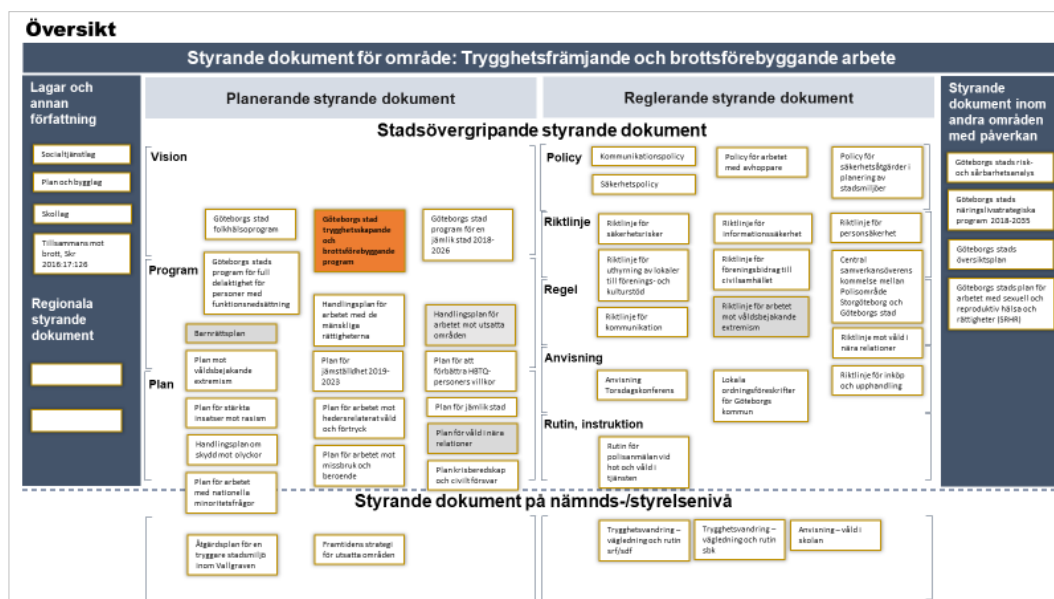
Översikt

Styrande dokument för område: Trygghetsfrämjande och brottsförebyggande arbete

Lagar och annan författning

Socialtjänstlag

Plan och bygglag

Skollag

Tillsammans mot brott, Skr 2016:17:126

Regionala styrande dokument

Planerande styrande dokument

Reglerande styrande dokument

Stadsövergripande styrande dokument

Vision

Program

Göteborgs stad folkhälsoprogram

Göteborgs stad trygghetsskapande och brottsförebyggande program

Göteborgs stad program för en jämlik stad 2018-2026

Göteborgs stads program för full delaktighet för personer med funktionsnedsättning

Handlingsplan för arbetet med de mänskliga rättigheterna

Handlingsplan för arbetet mot utsatta områden

Barnrättsplan

Plan

Plan mot våldsbejakande extremism

Plan för jämställdhet 2019-2023

Plan för att förbättra HBTQ-personers villkor

Plan för stärkta insatser mot rasism

Plan för arbetet mot hedersrelaterat våld och förtryck

Plan för jämlik stad

Plan för våld i nära relationer

Handlingsplan om skydd mot olyckor

Plan för arbetet mot missbruk och beroende

Plankrisberedskap och civilt försvar

Plan för arbetet med nationella minoritetsfrågor

Policy

Kommunikationspolicy

Policy för arbetet med avhoppare

Policy för säkerhetsåtgärder i planering av stadsmiljöer

Säkerhetspolicy

Riktlinje

Riktlinje för säkerhetsrisker

Riktlinje för informationssäkerhet

Riktlinje för personsäkerhet

Riktlinje för uthyrning av lokaler till förenings- och kulturstöd

Riktlinje för föreningsbidrag till civilsamhället

Central samverkansöverenskommelse mellan Polisområde Storgöteborg och Göteborgs stad

Regel

Riktlinje för kommunikation

Riktlinje för arbetet mot våldsbejakande extremism

Riktlinje mot våld i nära relationer

Anvisning

Anvisning Torsdagskonferens

Lokala ordningsföreskrifter för Göteborgs kommun

Riktlinje för inköp och upphandling

Rutin, instruktion

Rutin för polisanmälan vid hot och våld i tjänsten

Styrande dokument inom andra områden med påverkan

Göteborgs stads risk- och sårbarhetsanalys

Göteborgs stads näringslivsstrategiska program 2018-2035

Göteborgs stads översiktsplan

Göteborgs stads plan för arbetet med sexuell och reproduktiv hälsa och rättigheter (SRHR)

Styrande dokument på nämnds-/styrelsenivå

Åtgärdsplan för en tryggare stadsmiljö inom Vallgraven

Framtidens strategi för utsatta områden

Trygghetsvandring – vägledning och rutin srf/sdf

Trygghetsvandring – vägledning och rutin sbk

Anvisning – våld i skolan